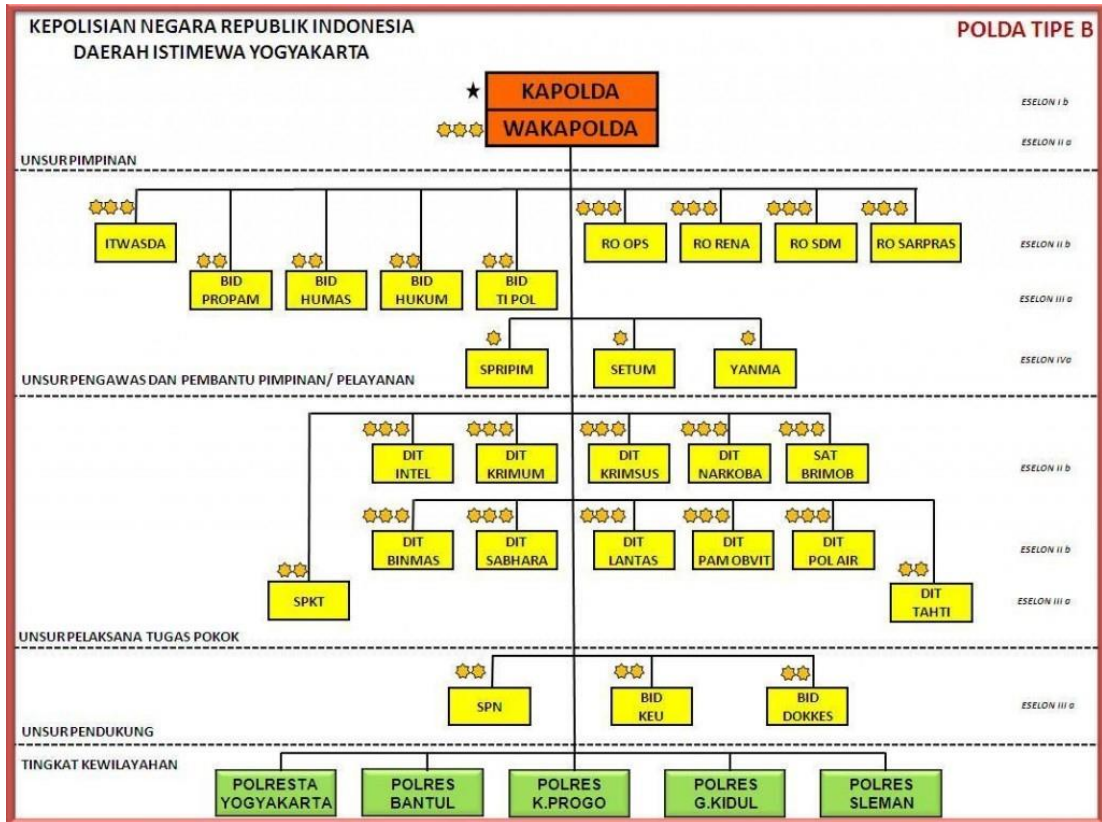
KEPOLISIAN NEGARA REPUBLIK INDONESIA
DAERAH ISTIMEWA YOGYAKARTA

POLDA TIPE B

KAPOLDA
WAKAPOLDA

ESELON I b
ESELON II a

UNSUR PIMPINAN

ITWASDA
BID PROPAM
BID HUMAS
BID HUKUM
BID TI POL
RO OPS
RO RENA
RO SDM
RO SARPRAS

ESELON II b
ESELON III a

SPRIPIM
SETUM
YANMA

ESELON IVa

UNSUR PENGAWAS DAN PEMBANTU PIMPINAN/ PELAYANAN

DIT INTEL
DIT KRIMUM
DIT KRIMSUS
DIT NARKOBA
SAT BRIMOB

ESELON II b

DIT BINMAS
DIT SABHARA
DIT LANTAS
DIT PAM OBVIT
DIT POL AIR

ESELON II b

SPKT
DIT TAHTI

ESELON III a

UNSUR PELAKSANA TUGAS POKOK

SPN
BID KEU
BID DOKKES

ESELON III a

UNSUR PENDUKUNG

TINGKAT KEWILAYAHAN

POLRESTA YOGYAKARTA
POLRES BANTUL
POLRES K.PROGO
POLRES G.KIDUL
POLRES SLEMAN